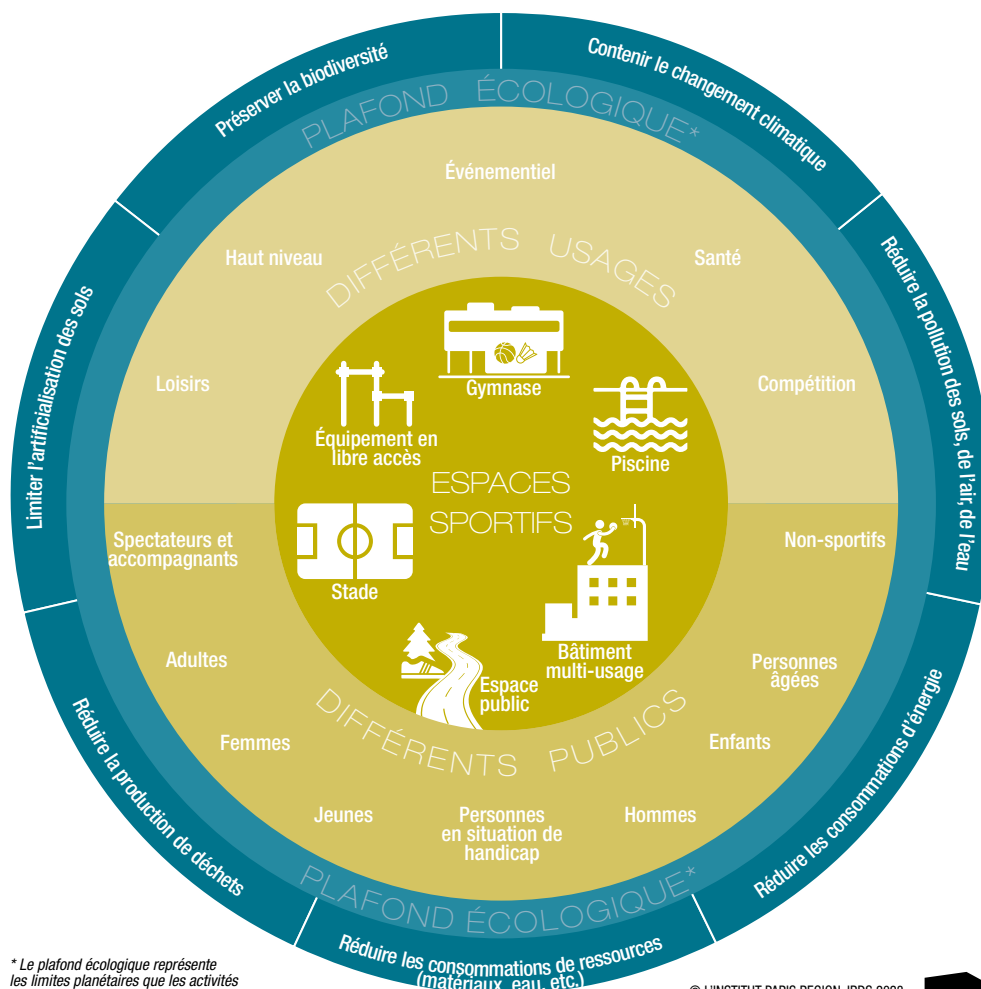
Préserver la biodiversité

Contenir le changement climatique

Réduire la pollution des sols, de l'air, de l'eau

Réduire les consommations d'énergie

Réduire les consommations de ressources (matériaux, eau, etc.)

Réduire la production de déchets

Limiter l'artificialisation des sols

PLAFOND ÉCOLOGIQUE*

DIFFÉRENTS USAGES

Événementiel

Haut niveau

Santé

Loisirs

Compétition

Gymnase

Équipement en libre accès

Piscine

ESPACES SPORTIFS

Stade

Bâtiment multi-usage

Espace public

Spectateurs et accompagnants

Non-sportifs

Adultes

Personnes âgées

Femmes

Enfants

Jeunes

Personnes en situation de handicap

Hommes

DIFFÉRENTS PUBLICS

PLAFOND ÉCOLOGIQUE*

* Le plafond écologique représente les limites planétaires que les activités

© L'INSTITUT PARIS REGION, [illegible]